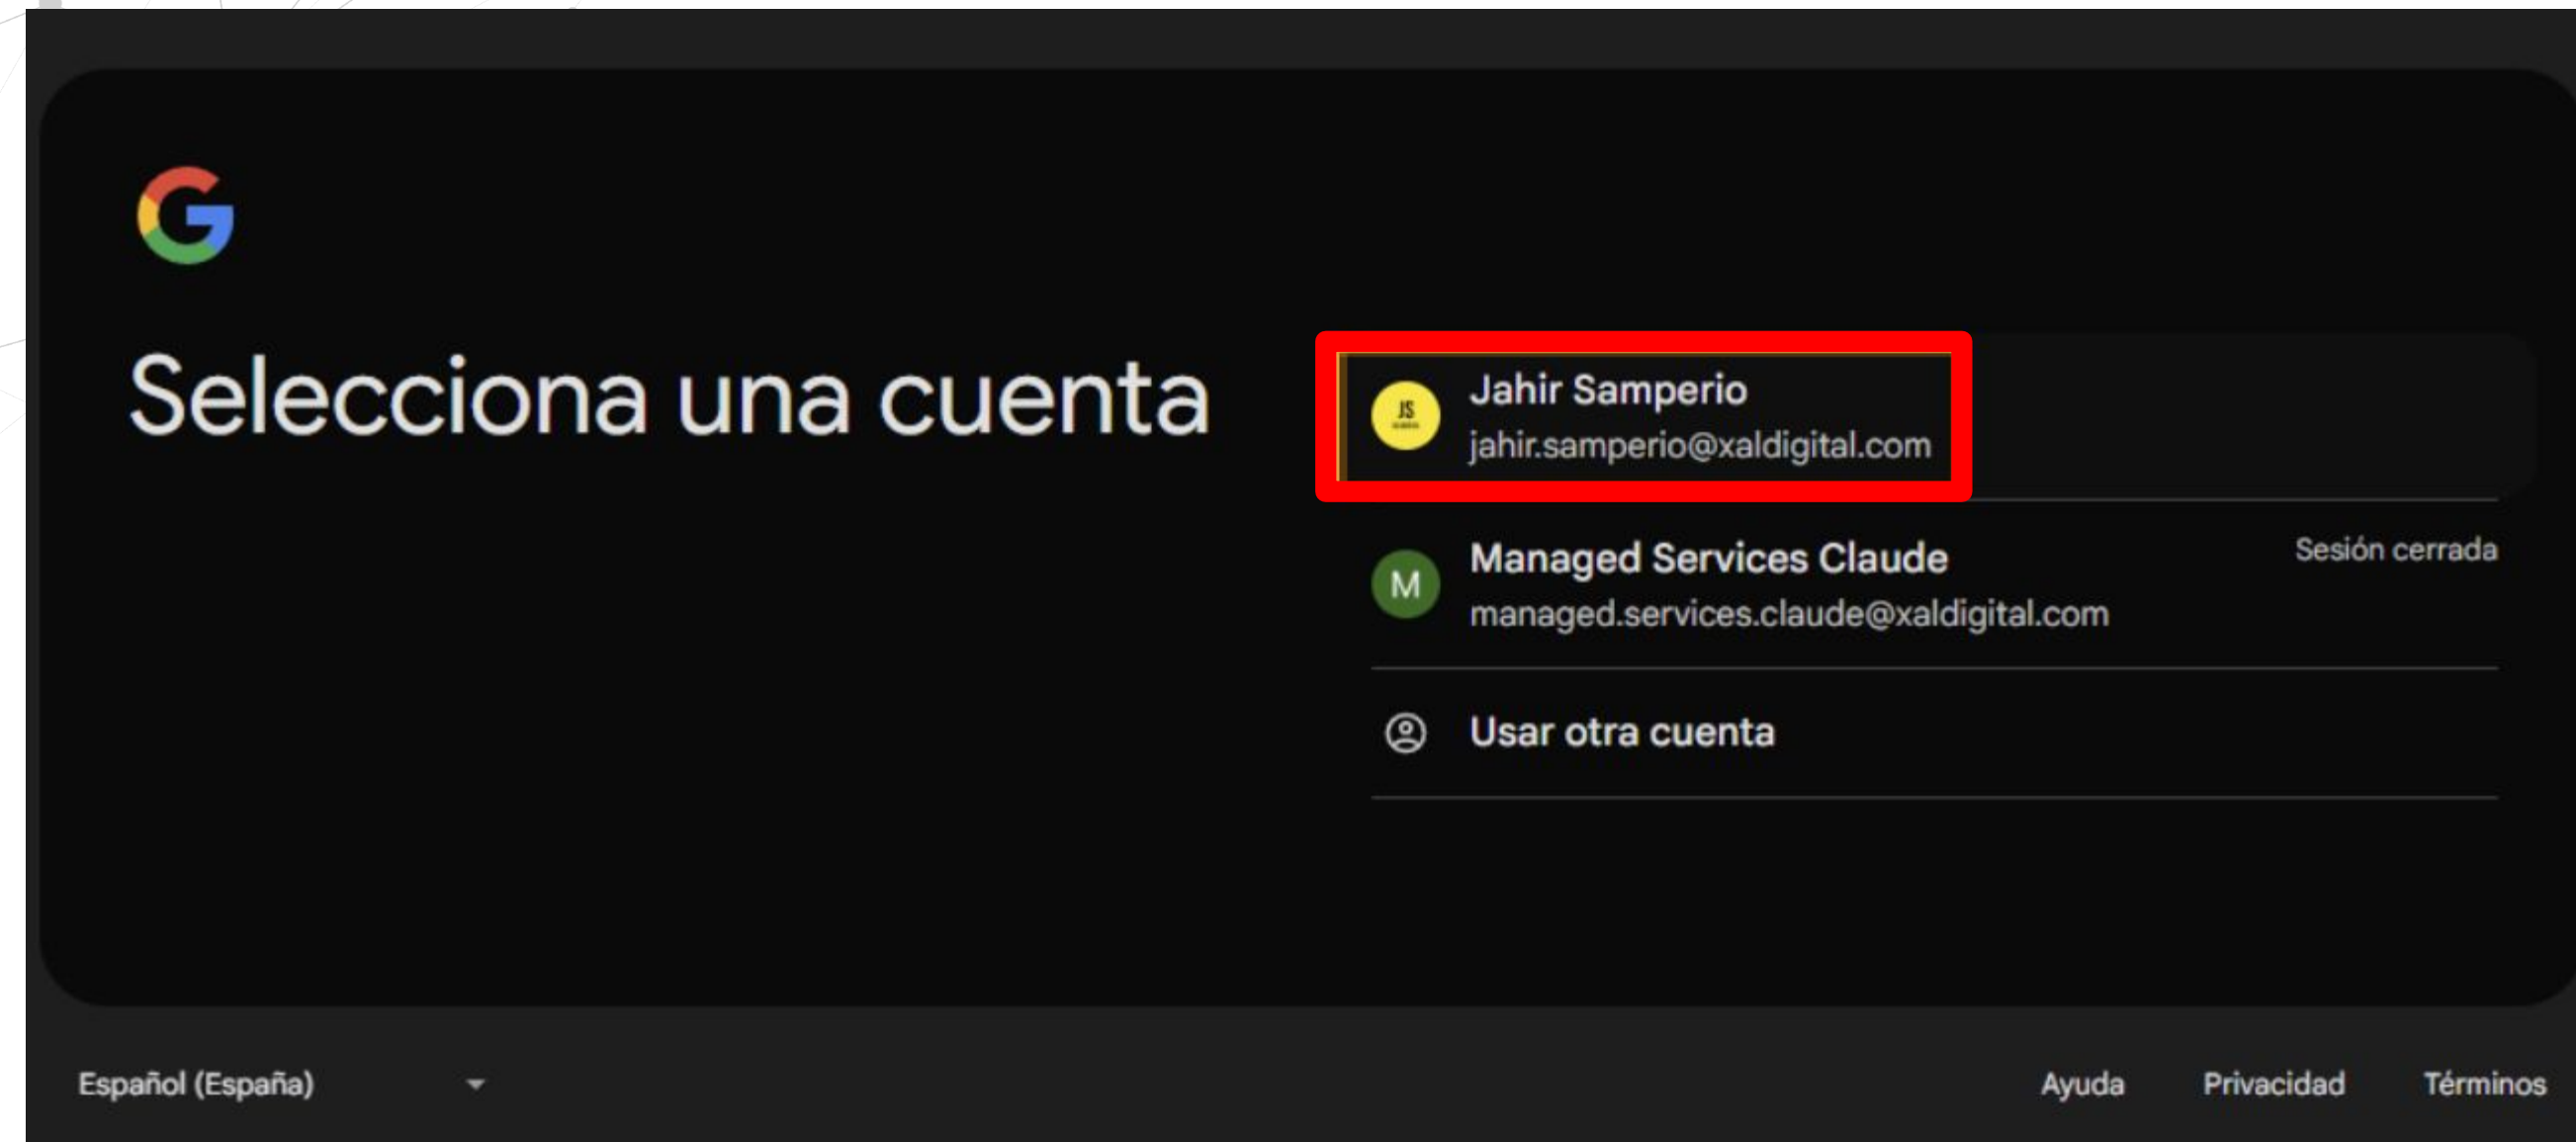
Selecciona una cuenta

JS

Jahir Samperio
jahir.samperio@xaldigital.com

M

Managed Services Claude
managed.services.claude@xaldigital.com

Sesión cerrada

Usar otra cuenta

Español (España)

Ayuda Privacidad Términos